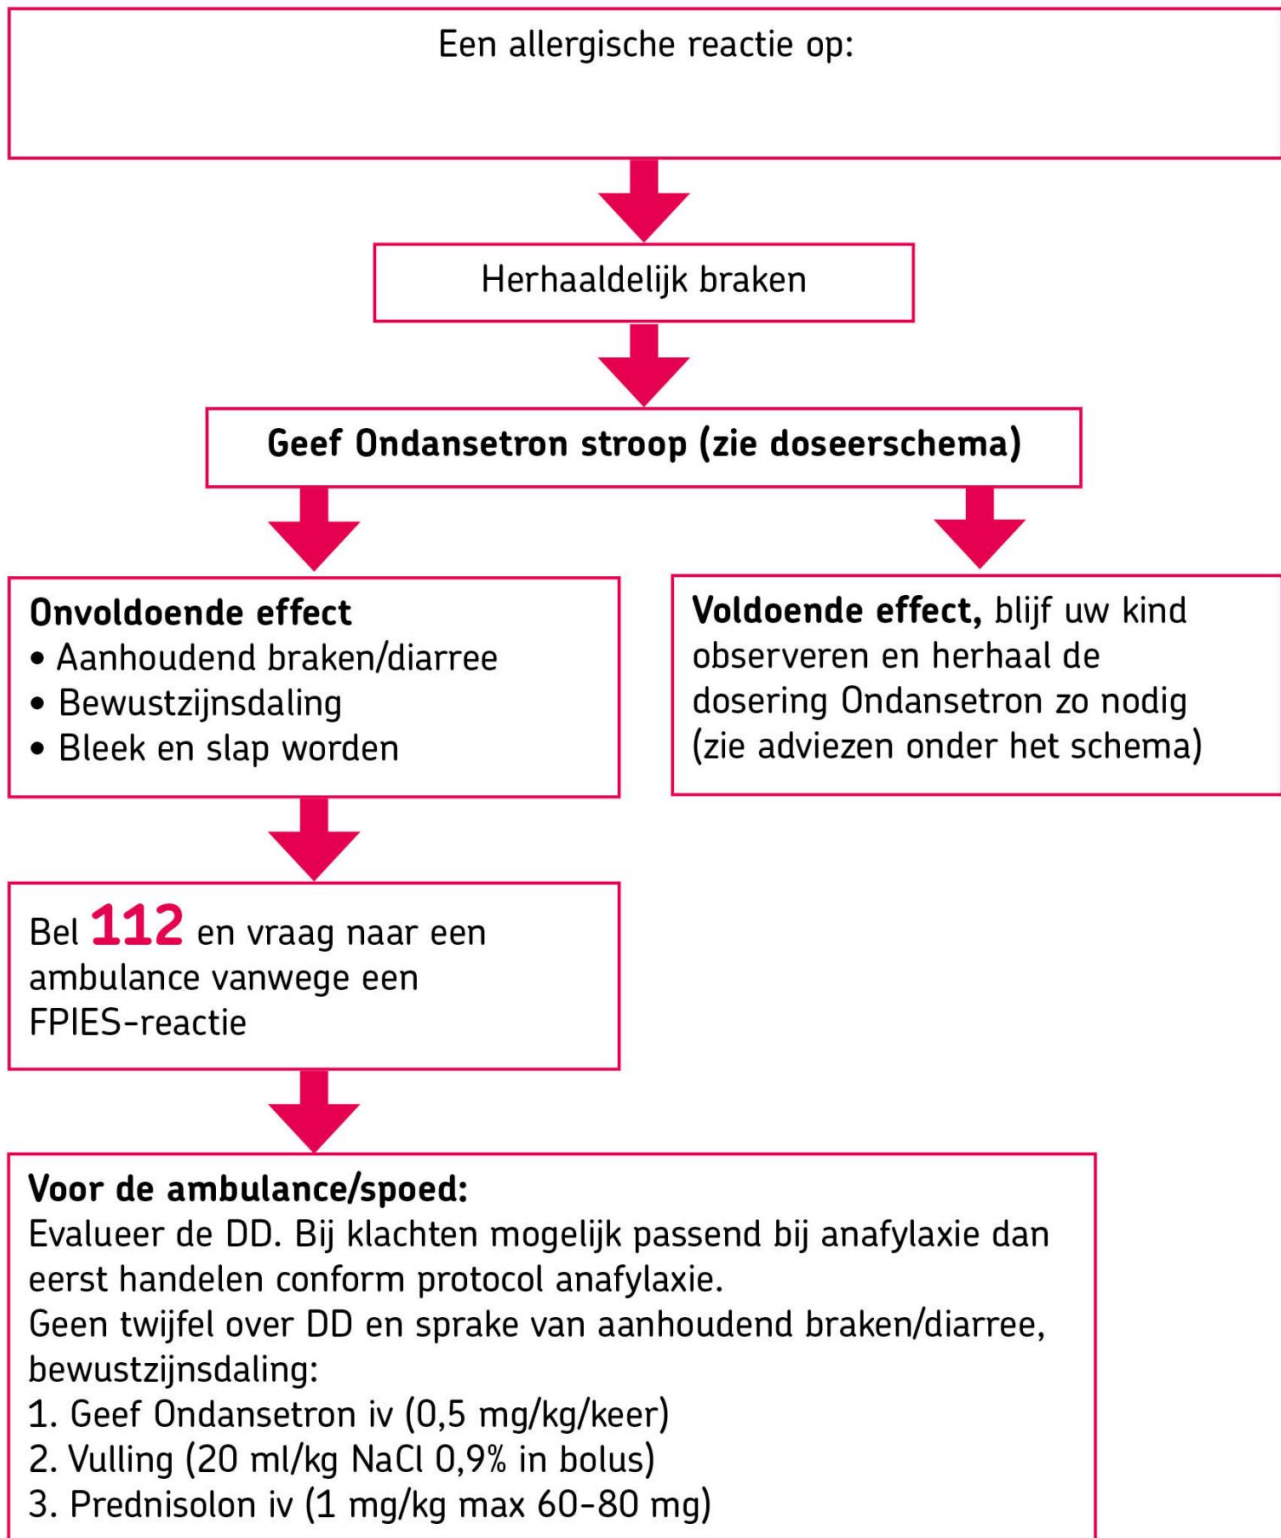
Een allergische reactie op:

Herhaaldelijk braken

Geef Ondansetron stroop (zie doseerschema)

Onvoldoende effect
• Aanhoudend braken/diarree
• Bewustzijnsdaling
• Bleek en slap worden

Voldoende effect, blijf uw kind observeren en herhaal de dosering Ondansetron zo nodig (zie adviezen onder het schema)

Bel 112 en vraag naar een ambulance vanwege een FPIES-reactie

Voor de ambulance/spoed:
Evalueer de DD. Bij klachten mogelijk passend bij anafylaxie dan eerst handelen conform protocol anafylaxie.
Geen twijfel over DD en sprake van aanhoudend braken/diarree, bewustzijnsdaling:
1. Geef Ondansetron iv (0,5 mg/kg/keer)
2. Vulling (20 ml/kg NaCl 0,9% in bolus)
3. Prednisolon iv (1 mg/kg max 60-80 mg)